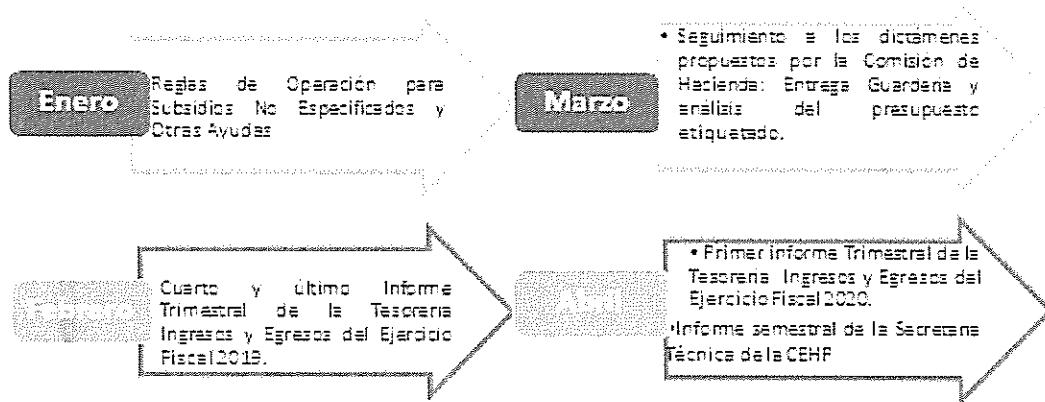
Enero

Reglas de Operación para Subsidios No Especificados y Otras Ayudas

Marzo

• Seguimiento a los dictamenes propuestos por la Comisión de Hacienda: Entrega Guardería y análisis del presupuesto etiquetado.

Febrero

Cuarto y último Informe Trimestral de la Tesorería Ingresos y Egresos del Ejercicio Fiscal 2019.

Abril

• Primer Informe Trimestral de la Tesorería Ingresos y Egresos del Ejercicio Fiscal 2020.

•Informe semestral de la Secretaría Técnica de la CEHF